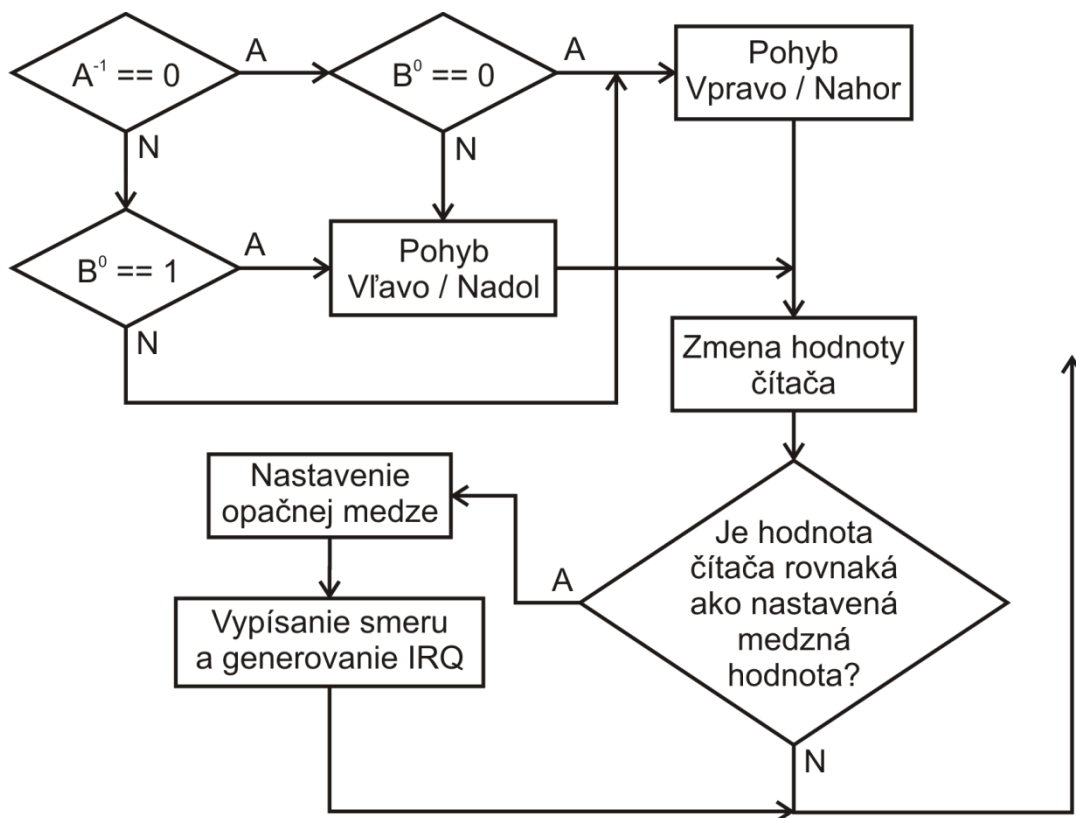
$A^{-1} == 0$

A

$B^{0} == 0$

A

Pohyb Vpravo / Nahor

N

N

$B^{0} == 1$

A

Pohyb Vľavo / Nadol

N

Zmena hodnoty čítača

Nastavenie opačnej medze

Je hodnota čítača rovnaká ako nastavená medzná hodnota?

A

Vypísanie smeru a generovanie IRQ

N